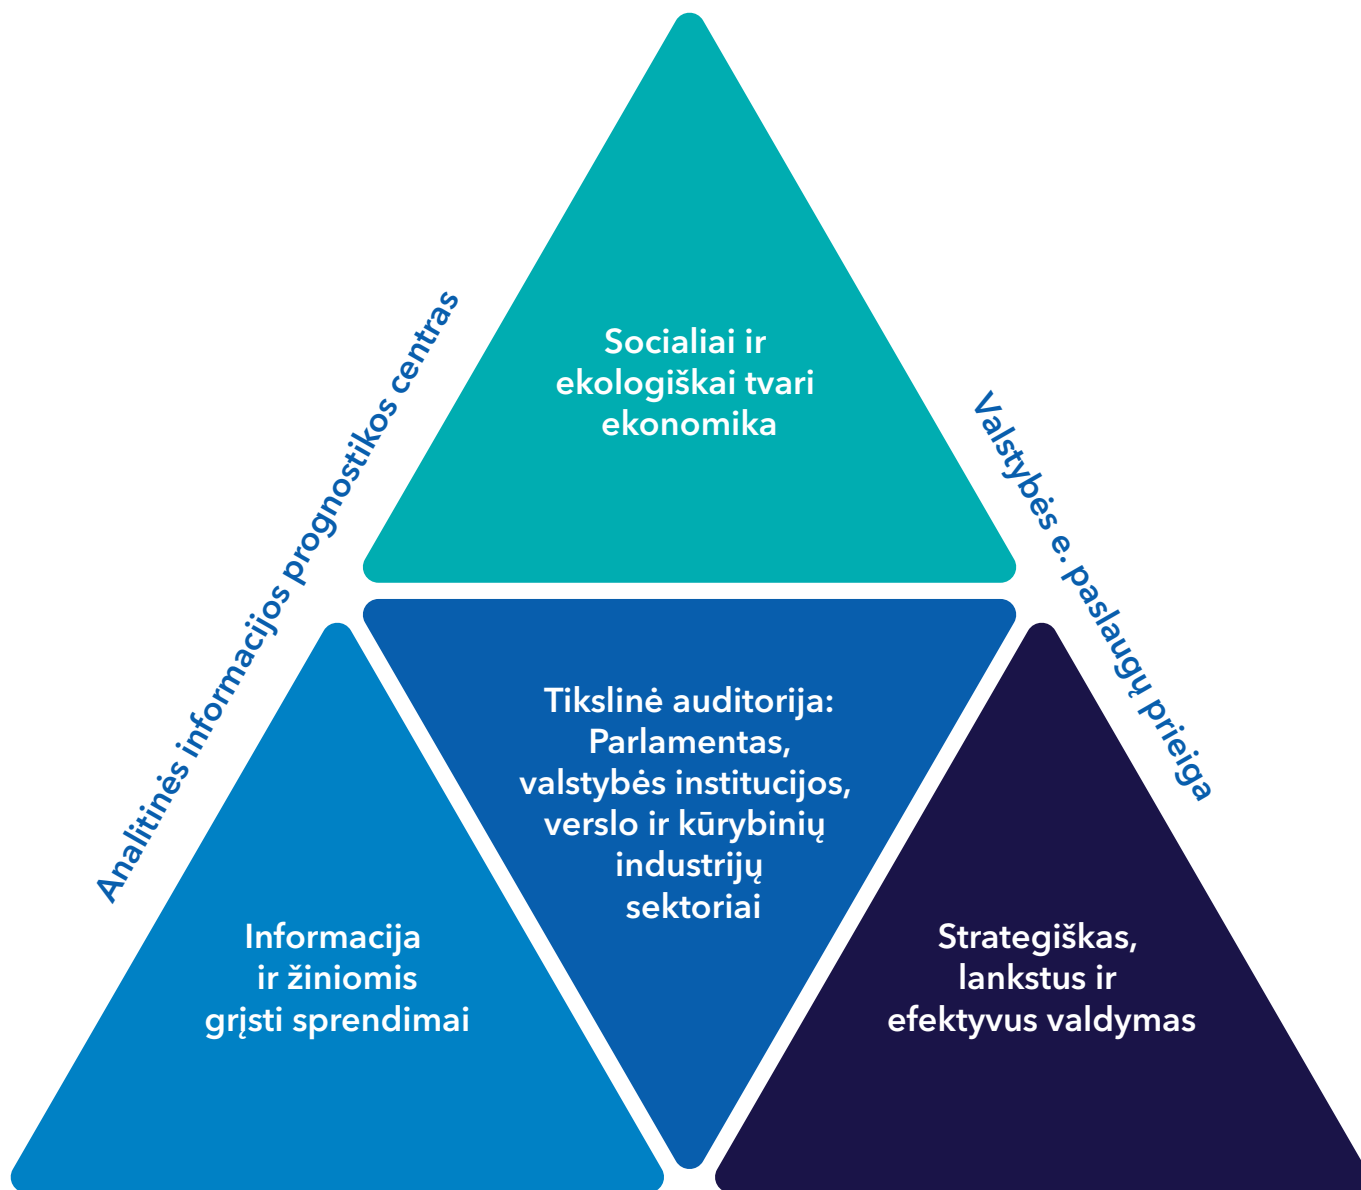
Socialiai ir ekologiškai tvari ekonomika

Analitinės informacijos prognostikos centras

Valstybės e. paslaugų prieiga

Tikslinė auditorija: Parlamentas, valstybės institucijos, verslo ir kūrybinių industrijų sektoriai

Informacija ir žiniomis grįsti sprendimai

Strategiškas, lankstus ir efektyvus valdymas